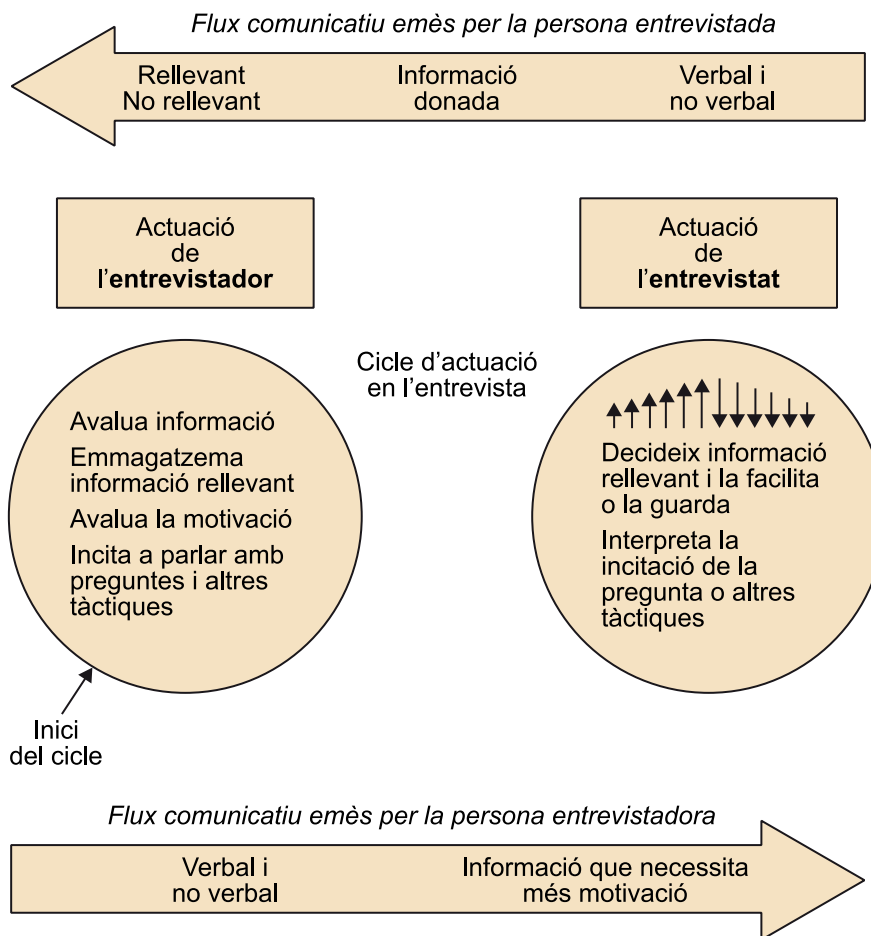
*Flux comunicatiu emès per la persona entrevistada*

Rellevant
No rellevant

Informació
donada

Verbal i
no verbal

Actuació
de
l'**entrevistador**

Actuació
de
l'**entrevistat**

Cicle d'actuació
en l'entrevista

Avalua informació

Emmagatzema informació rellevant

Avalua la motivació

Incita a parlar amb preguntes i altres tàctiques

Decideix informació rellevant i la facilita o la guarda

Interpreta la incitació de la pregunta o altres tàctiques

Inici
del cicle

*Flux comunicatiu emès per la persona entrevistadora*

Verbal i
no verbal

Informació que necessita
més motivació